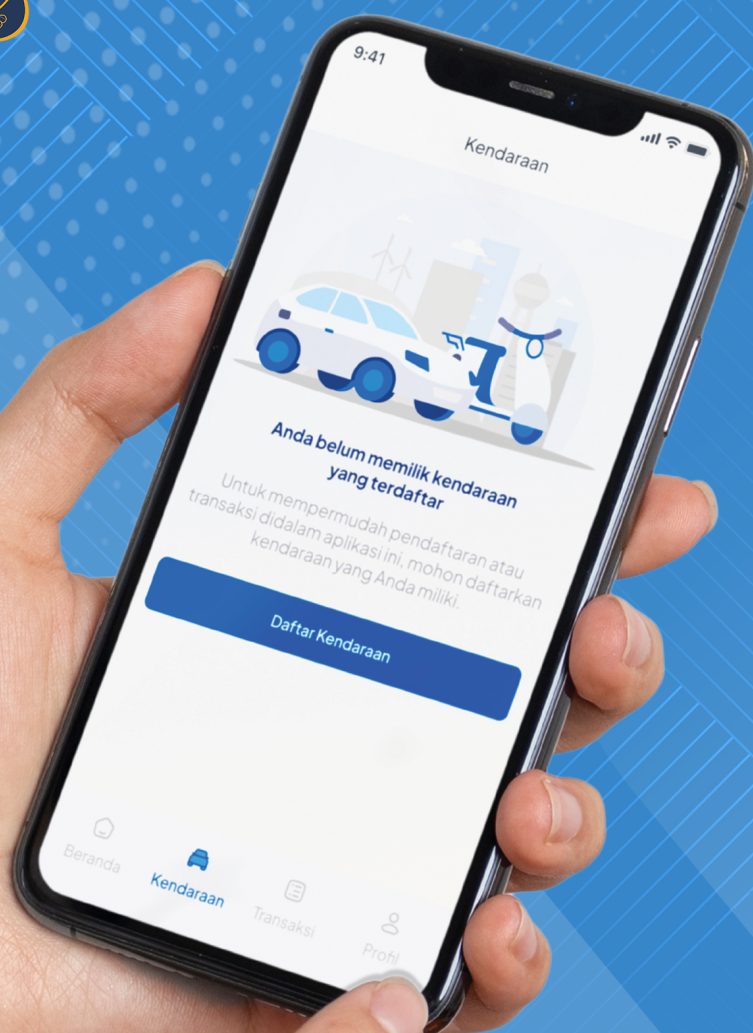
9:41

Kendaraan

Anda belum memilik kendaraan yang terdaftar

Untuk mempermudah pendaftaran atau transaksi didalam aplikasi ini, mohon daftarkan kendaraan yang Anda miliki.

Daftar Kendaraan

Beranda
Kendaraan
Transaksi
Profil